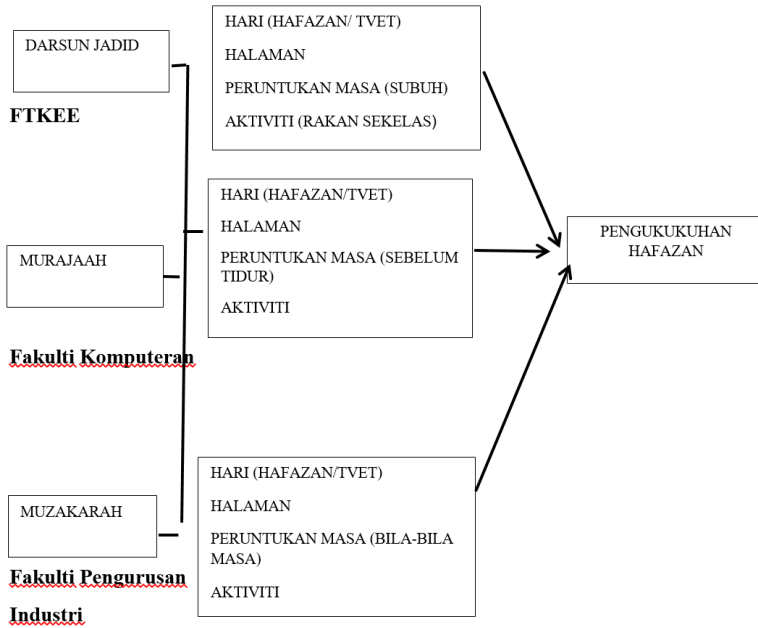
DARSUN JADID

FTKEE

HARI (HAFAZAN/ TVET)

HALAMAN

PERUNTUKAN MASA (SUBUH)

AKTIVITI (RAKAN SEKELAS)

MURAJAAH

HARI (HAFAZAN/TVET)

HALAMAN

PERUNTUKAN MASA (SEBELUM TIDUR)

AKTIVITI

PENGUKUKUHAN HAFAZAN

Fakulti Komputeran

MUZAKARAH

HARI (HAFAZAN/TVET)

HALAMAN

PERUNTUKAN MASA (BILA-BILA MASA)

AKTIVITI

Fakulti Pengurusan Industri